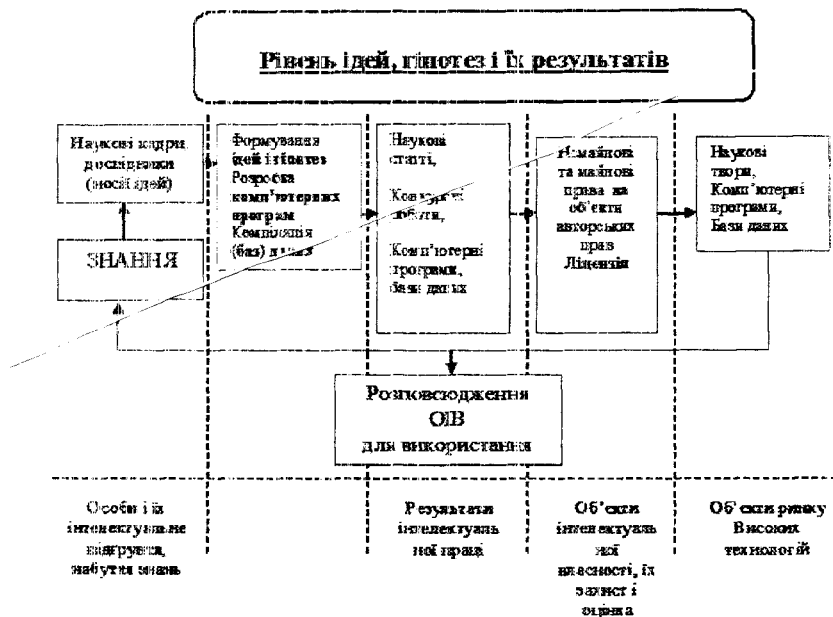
Рівень ідей, гіпотез і їх результатів

Наукові кадри, дослідники (носії ідей)

ЗНАННЯ

Формування ідей і гіпотез Розробка комп'ютерних програм Компіляція (баз) даних

Наукові статті, Конкурсні роботи, Комп'ютерні програми, бази даних

Немайнові та майнові права на об'єкти авторських прав Ліцензія

Наукові твори, Комп'ютерні програми, Бази даних

Розповсюдження ОІВ для використання

Особи і їх інтелектуальне оточення, набуття знань

Результати інтелектуальної праці

Об'єкти інтелектуальної власності, їх захист і оцінка

Об'єкти ринку Високих технологій